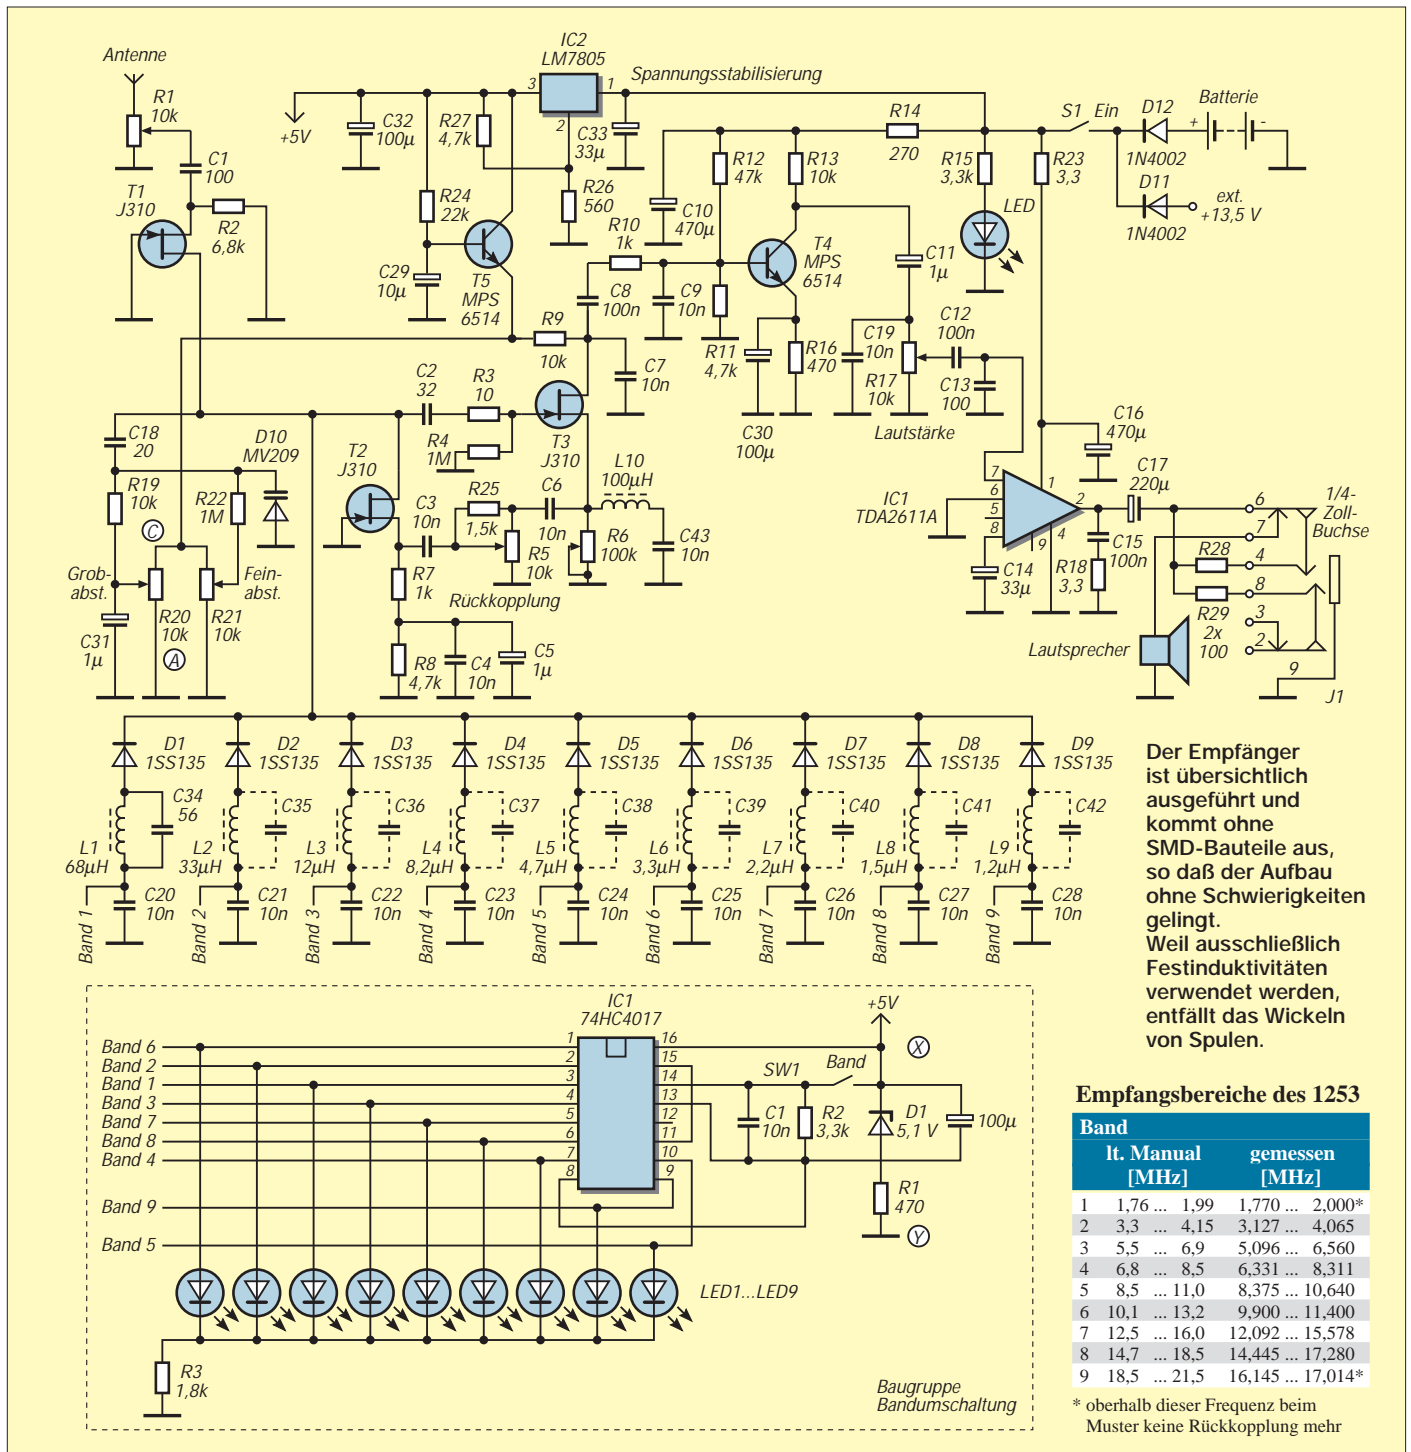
Antenne
R1 10k
C1 100
T1 J310
R2 6,8k
IC2 LM7805
3 1 2
Spannungsstabilisierung
+5V
C32 100µ
R27 4,7k
C33 33µ
R14 270
S1 Ein
D12 1N4002
Batterie
+ -
D11 1N4002
ext. +13,5 V
R24 22k
R26 560
R12 47k
R13 10k
R15 3,3k
R23 3,3
C10 470µ
LED
T5 MPS 6514
C29 10µ
R10 1k
T4 MPS 6514
C11 1µ
C8 100n
C9 10n
R11 4,7k
R9 10k
C7 10n
R16 470
C19 10n
R17 10k
C12 100n
C13 100
C30 100µ
Lautstärke
C2 32
R3 10
R4 1M
T3 J310
C18 20
D10 MV209
R19 10k
R22 1M
C
T2 J310
C3 10n
R25 1,5k
C6 10n
L10 100µH
R5 10k
R6 100k
C43 10n
Rückkopplung
Grob-abst.
Fein-abst.
C31 1µ
R20 10k
R21 10k
A
R7 1k
R8 4,7k
C4 10n
C5 1µ
C16 470µ
C17 220µ
IC1 TDA2611A
7 6 5 8 1 2 4 9
C14 33µ
R18 3,3
C15 100n
R28
R29 2x 100
1/4-Zoll-Buchse
6 7 4 8 3 2 9
Lautsprecher
J1
D1 1SS135
D2 1SS135
D3 1SS135
D4 1SS135
D5 1SS135
D6 1SS135
D7 1SS135
D8 1SS135
D9 1SS135
C34 56
C35
C36
C37
C38
C39
C40
C41
C42
L1 68µH
L2 33µH
L3 12µH
L4 8,2µH
L5 4,7µH
L6 3,3µH
L7 2,2µH
L8 1,5µH
L9 1,2µH
C20 10n
C21 10n
C22 10n
C23 10n
C24 10n
C25 10n
C26 10n
C27 10n
C28 10n
Band 1
Band 2
Band 3
Band 4
Band 5
Band 6
Band 7
Band 8
Band 9

Der Empfänger ist übersichtlich ausgeführt und kommt ohne SMD-Bauteile aus, so daß der Aufbau ohne Schwierigkeiten gelingt. Weil ausschließlich Festinduktivitäten verwendet werden, entfällt das Wickeln von Spulen.

IC1 74HC4017
+5V
Band 6
Band 2
Band 1
Band 3
Band 7
Band 8
Band 4
Band 9
Band 5
1 2 3 4 5 6 7 8
16 15 14 13 12 11 10 9
X
SW1
Band
C1 10n
R2 3,3k
D1 5,1 V
100µ
R1 470
Y
LED1...LED9
R3 1,8k
Baugruppe Bandumschaltung

Empfangsbereiche des 1253

| Band | lt. Manual [MHz] | gemessen [MHz] |
|---|---|---|
| 1 | 1,76 ... 1,99 | 1,770 ... 2,000* |
| 2 | 3,3 ... 4,15 | 3,127 ... 4,065 |
| 3 | 5,5 ... 6,9 | 5,096 ... 6,560 |
| 4 | 6,8 ... 8,5 | 6,331 ... 8,311 |
| 5 | 8,5 ... 11,0 | 8,375 ... 10,640 |
| 6 | 10,1 ... 13,2 | 9,900 ... 11,400 |
| 7 | 12,5 ... 16,0 | 12,092 ... 15,578 |
| 8 | 14,7 ... 18,5 | 14,445 ... 17,280 |
| 9 | 18,5 ... 21,5 | 16,145 ... 17,014* |

* oberhalb dieser Frequenz beim Muster keine Rückkopplung mehr